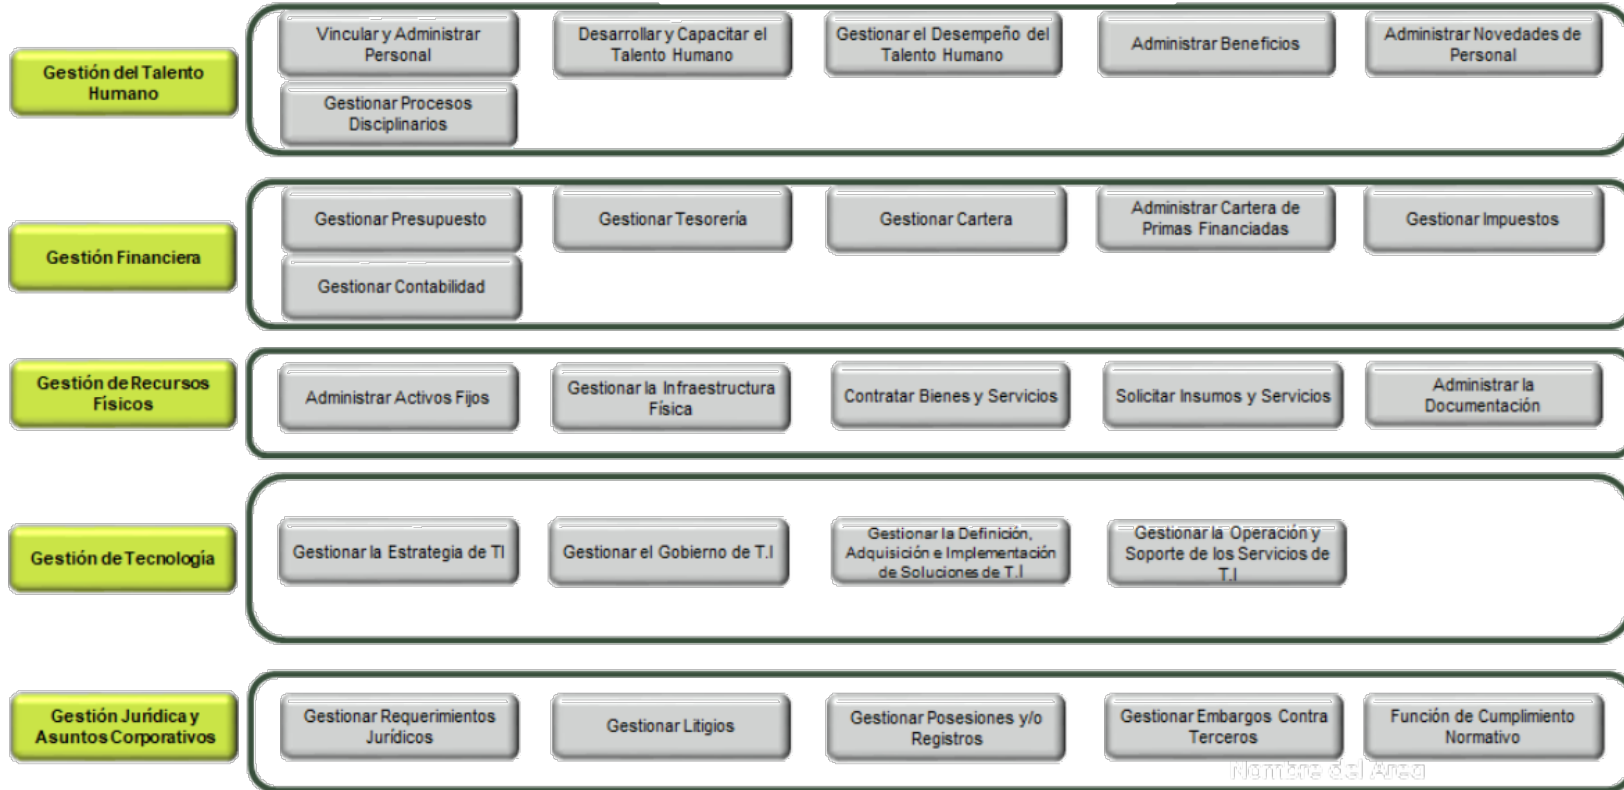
Gestión del Talento Humano

Vincular y Administrar Personal

Desarrollar y Capacitar el Talento Humano

Gestionar el Desempeño del Talento Humano

Administrar Beneficios

Administrar Novedades de Personal

Gestionar Procesos Disciplinarios

Gestión Financiera

Gestionar Presupuesto

Gestionar Tesorería

Gestionar Cartera

Administrar Cartera de Primas Financiadas

Gestionar Impuestos

Gestionar Contabilidad

Gestión de Recursos Físicos

Administrar Activos Fijos

Gestionar la Infraestructura Física

Contratar Bienes y Servicios

Solicitar Insumos y Servicios

Administrar la Documentación

Gestión de Tecnología

Gestionar la Estrategia de TI

Gestionar el Gobierno de T.I

Gestionar la Definición, Adquisición e Implementación de Soluciones de T.I

Gestionar la Operación y Soporte de los Servicios de T.I

Gestión Jurídica y Asuntos Corporativos

Gestionar Requerimientos Jurídicos

Gestionar Litigios

Gestionar Posesiones y/o Registros

Gestionar Embargos Contra Terceros

Función de Cumplimiento Normativo

Nombre del Área